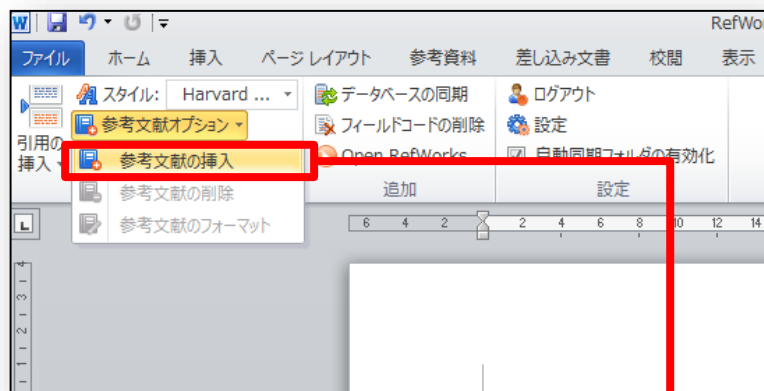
RefWo

ファイル ホーム 挿入 ページ レイアウト 参考資料 差し込み文書 校閲 表示

スタイル: Harvard ...
参考文献オプション
データベースの同期
フィールドコードの削除
Open RefWorks
ログアウト
設定
自動同期フォルダの有効化

引用の挿入

参考文献の挿入
参考文献の削除
参考文献のフォーマット

追加
設定

6 4 2 2 4 6 8 10 12 14